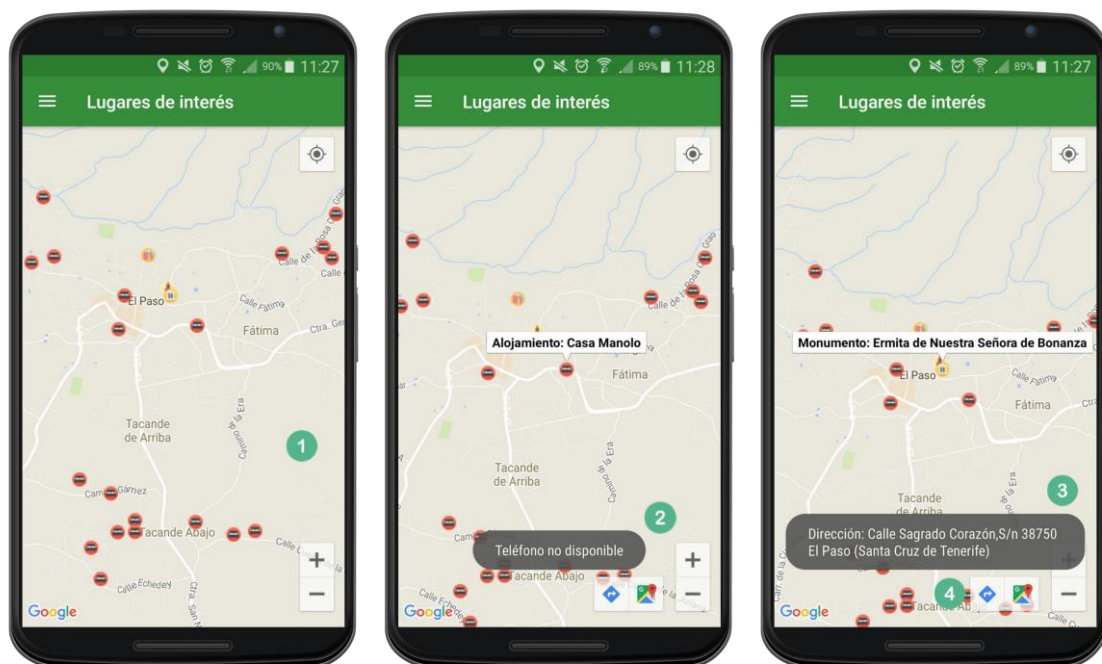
90% 11:27

Lugares de interés

El Paso
Calle Fatima
Fátima
Ctra. Ge
Tacande de Arriba
Camino de la Era
1
Camino Gamez
Tacande Abajo
Calle Echedey
Ctra. San N
Google
+
−

89% 11:28

Lugares de interés

Alojamiento: Casa Manolo
Fátima
Tacande de Arriba
Camino de la Era
2
Teléfono no disponible
Tacande Abajo
Google
+
−

89% 11:27

Lugares de interés

Monumento: Ermita de Nuestra Señora de Bonanza
El Paso
Calle Fatima
Fátima
Tacande de Arriba
3
Dirección: Calle Sagrado Corazón,S/n 38750 El Paso (Santa Cruz de Tenerife)
4
Google
−